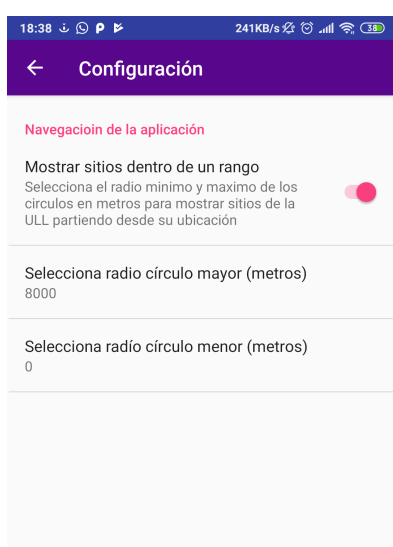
18:38 241KB/s 38

← Configuración

Navegacioin de la aplicación

Mostrar sitios dentro de un rango
Selecciona el radio minimo y maximo de los circulos en metros para mostrar sitios de la ULL partiendo desde su ubicación

Selecciona radio círculo mayor (metros)
8000

Selecciona radío círculo menor (metros)
0